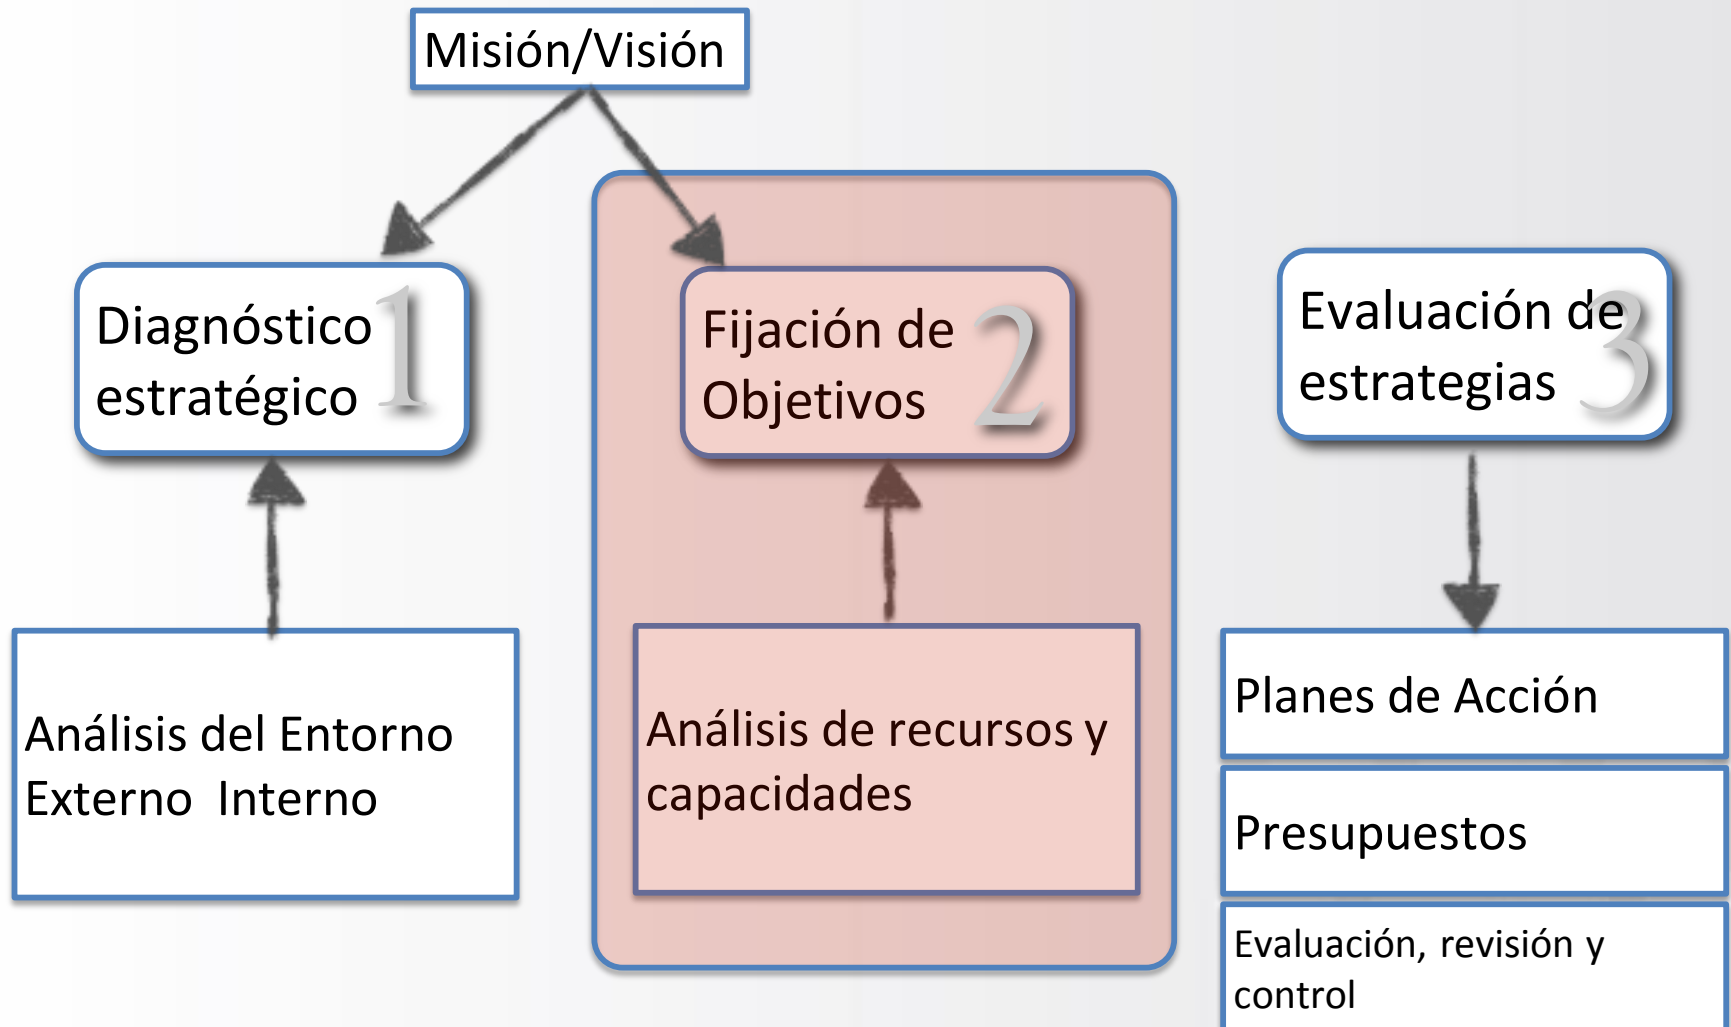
Misión/Visión

Diagnóstico estratégico 1

Fijación de Objetivos 2

Evaluación de estrategias 3

Análisis del Entorno Externo Interno

Análisis de recursos y capacidades

Planes de Acción

Presupuestos

Evaluación, revisión y control